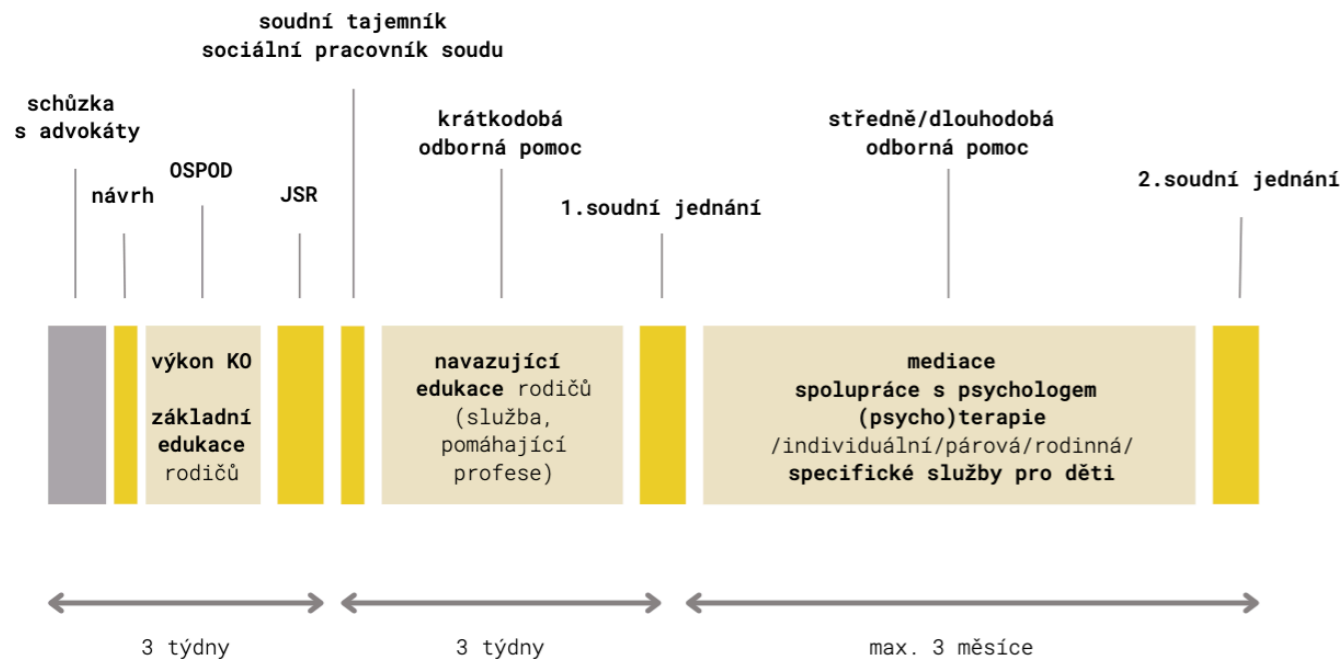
soudní tajemník
sociální pracovník soudu

schůzka
s advokáty

návrh

OSPOD

JSR

krátkodobá
odborná pomoc

1.soudní jednání

středně/dlouhodobá
odborná pomoc

2.soudní jednání

výkon KO

základní edukace rodičů

navazující edukace rodičů (služba, pomáhající profese)

mediace
spolupráce s psychologem
(psycho)terapie
/individuální/párová/rodinná/
specifické služby pro děti

3 týdny

3 týdny

max. 3 měsíce